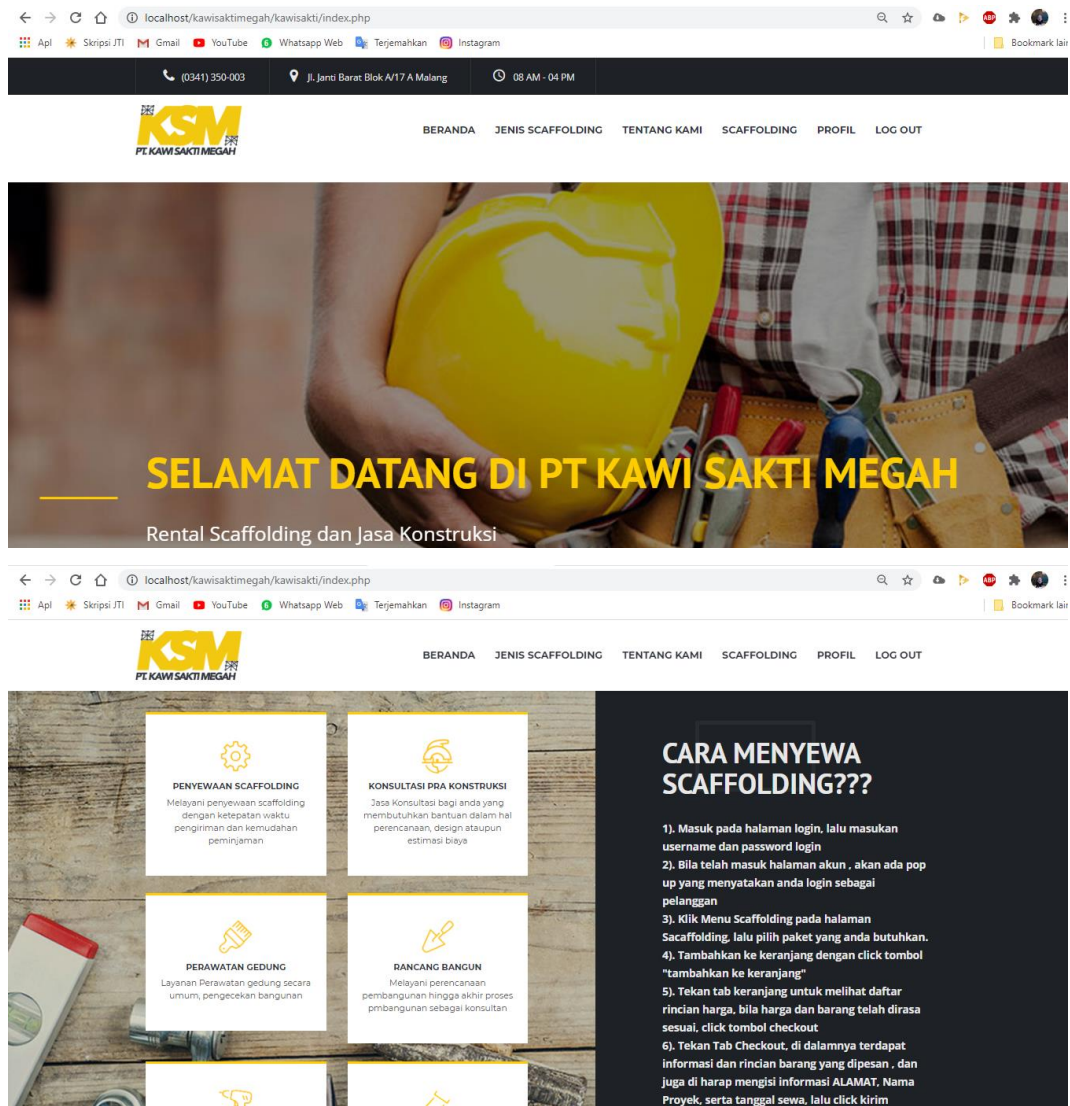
localhost/kawisaktimegah/kawisakti/index.php

Apl Skripsi JTI Gmail YouTube Whatsapp Web Terjemahkan Instagram Bookmark lain

(0341) 350-003 Jl. Janti Barat Blok A/17 A Malang 08 AM - 04 PM

KSM PT. KAWI SAKTI MEGAH

BERANDA JENIS SCAFFOLDING TENTANG KAMI SCAFFOLDING PROFIL LOG OUT

SELAMAT DATANG DI PT KAWI SAKTI MEGAH

Rental Scaffolding dan Jasa Konstruksi

localhost/kawisaktimegah/kawisakti/index.php

Apl Skripsi JTI Gmail YouTube Whatsapp Web Terjemahkan Instagram Bookmark lain

KSM PT. KAWI SAKTI MEGAH

BERANDA JENIS SCAFFOLDING TENTANG KAMI SCAFFOLDING PROFIL LOG OUT

PENYEWAAN SCAFFOLDING
Melayani penyewaan scaffolding dengan ketepatan waktu pengiriman dan kemudahan peminjaman

KONSULTASI PRA KONSTRUKSI
Jasa Konsultasi bagi anda yang membutuhkan bantuan dalam hal perencanaan, design ataupun estimasi biaya

PERAWATAN GEDUNG
Layanan Perawatan gedung secara umum, pengecekan bangunan

RANCANG BANGUN
Melayani perencanaan pembangunan hingga akhir proses pmbangunan sebagai konsultan

CARA MENYEWA SCAFFOLDING???

1). Masuk pada halaman login, lalu masukan username dan password login
2). Bila telah masuk halaman akun , akan ada pop up yang menyatakan anda login sebagai pelanggan
3). Klik Menu Scaffolding pada halaman Sacaffolding, lalu pilih paket yang anda butuhkan.
4). Tambahkan ke keranjang dengan click tombol "tambahkan ke keranjang"
5). Tekan tab keranjang untuk melihat daftar rincian harga, bila harga dan barang telah dirasa sesuai, click tombol checkout
6). Tekan Tab Checkout, di dalamnya terdapat informasi dan rincian barang yang dipesan , dan juga di harap mengisi informasi ALAMAT, Nama Proyek, serta tanggal sewa, lalu click kirim